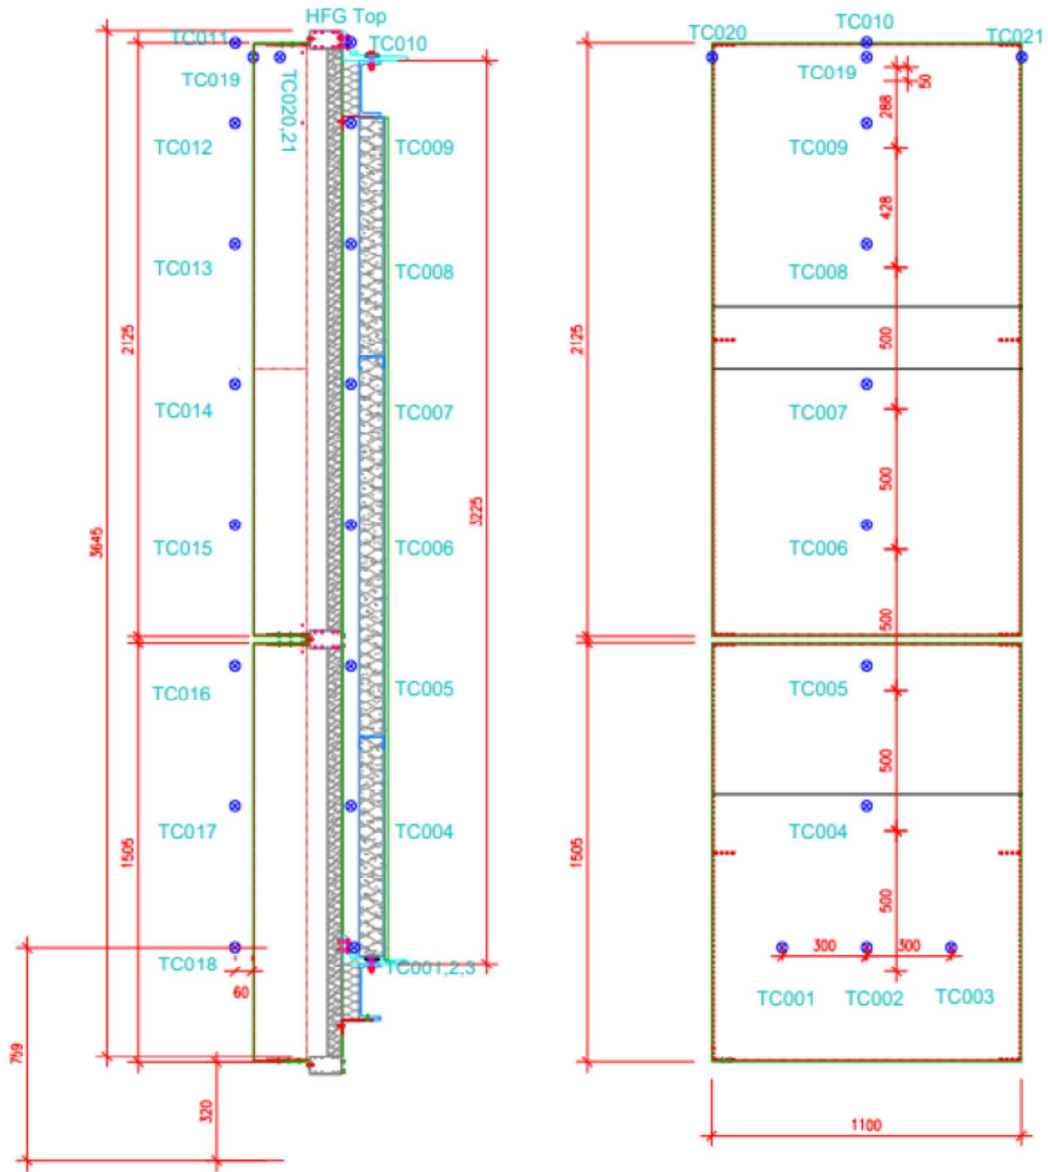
HFG Top
TC011
TC010
TC019
TC020,21
TC012
TC009
TC013
TC008
2125
TC014
TC007
3645
3225
TC015
TC006
TC016
TC005
1505
TC017
TC004
TC018
TC001,2,3
60
759
320

TC020
TC010
TC021
TC019
50
288
TC009
428
TC008
2125
500
TC007
500
TC006
500
TC005
500
1505
TC004
500
300
300
TC001
TC002
TC003
1100